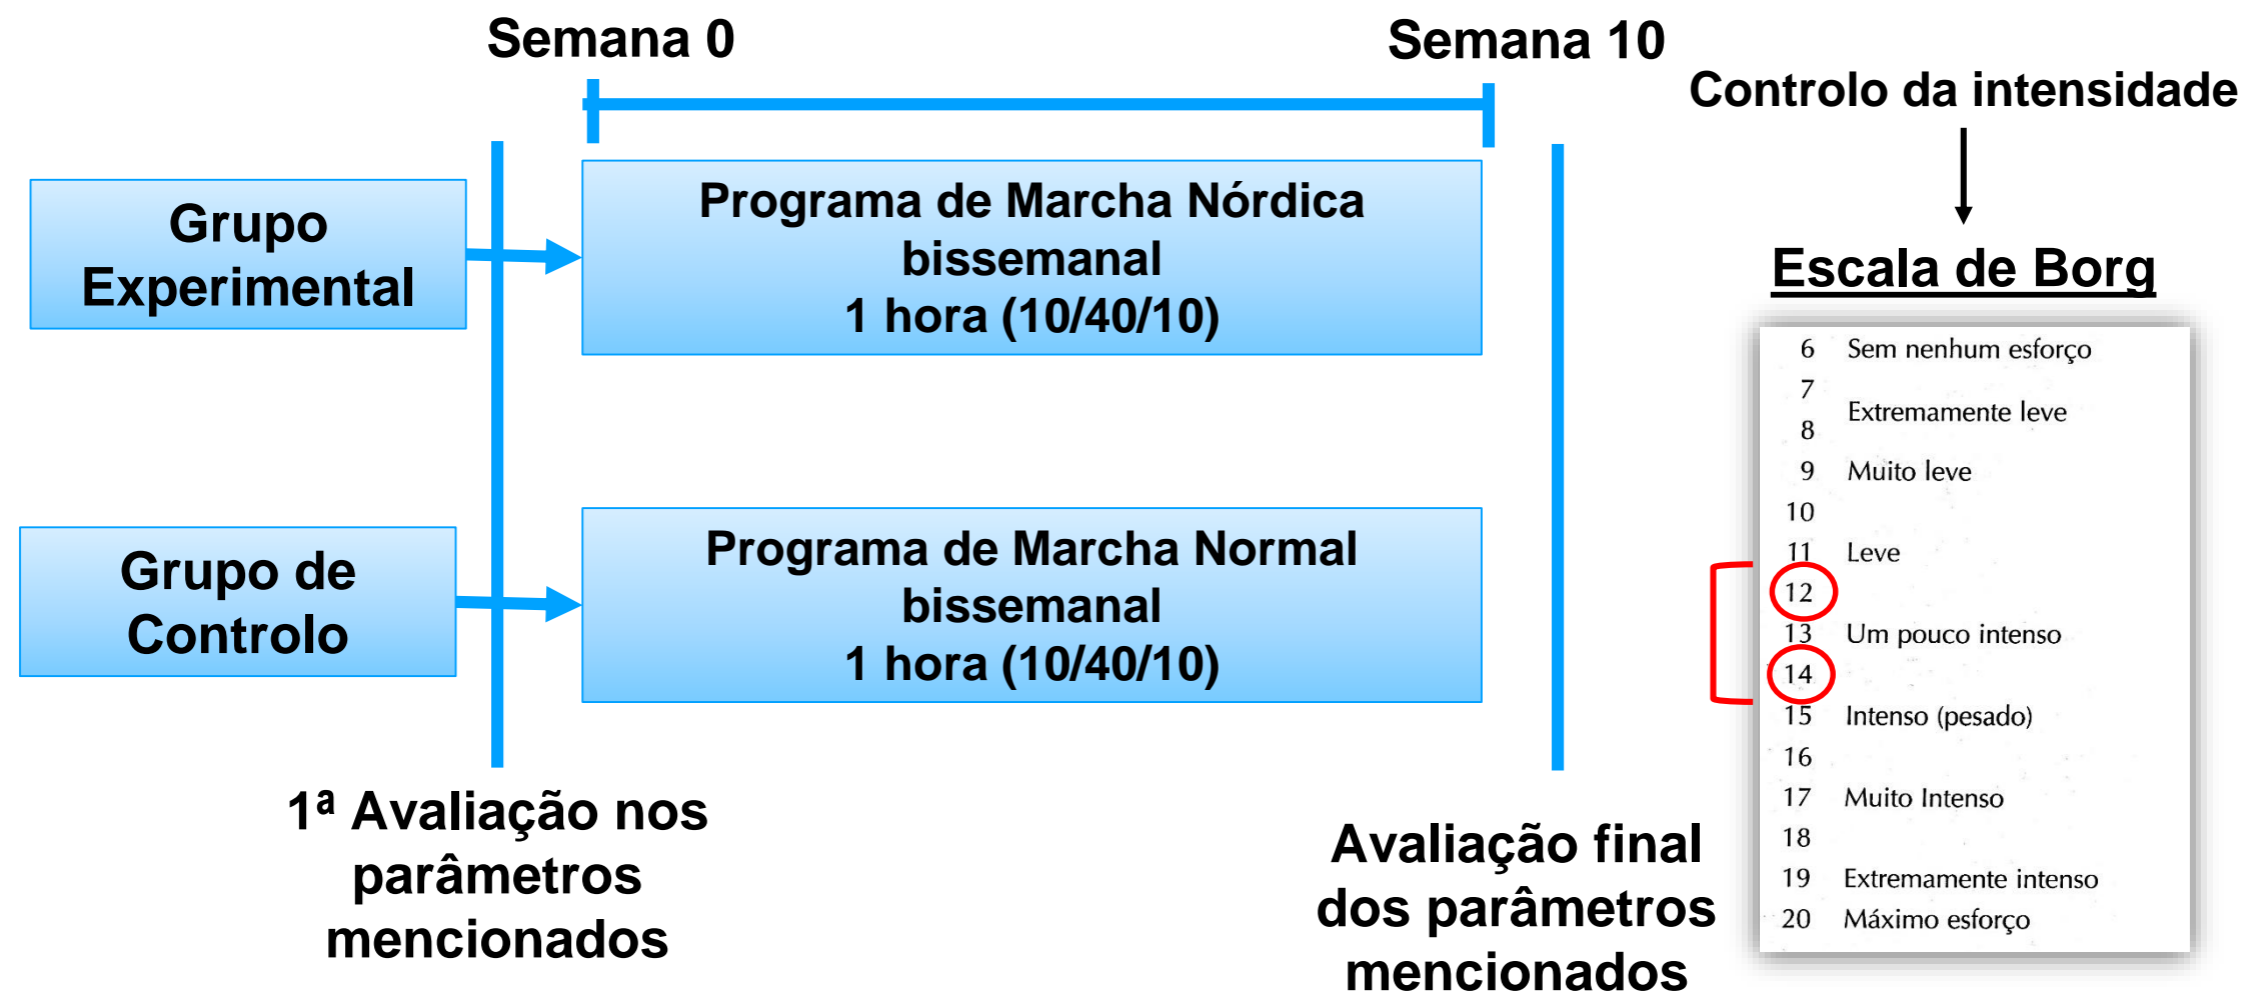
Semana 0

Semana 10

Controlo da intensidade

Grupo Experimental

Programa de Marcha Nórdica bissemanal 1 hora (10/40/10)

Grupo de Controlo

Programa de Marcha Normal bissemanal 1 hora (10/40/10)

Escala de Borg

| | |
|---|---|
| 6 | Sem nenhum esforço |
| 7 | |
| | Extremamente leve |
| 8 | |
| 9 | Muito leve |
| 10 | |
| 11 | Leve |
| 12 | |
| 13 | Um pouco intenso |
| 14 | |
| 15 | Intenso (pesado) |
| 16 | |
| 17 | Muito Intenso |
| 18 | |
| 19 | Extremamente intenso |
| 20 | Máximo esforço |

1ª Avaliação nos parâmetros mencionados

Avaliação final dos parâmetros mencionados